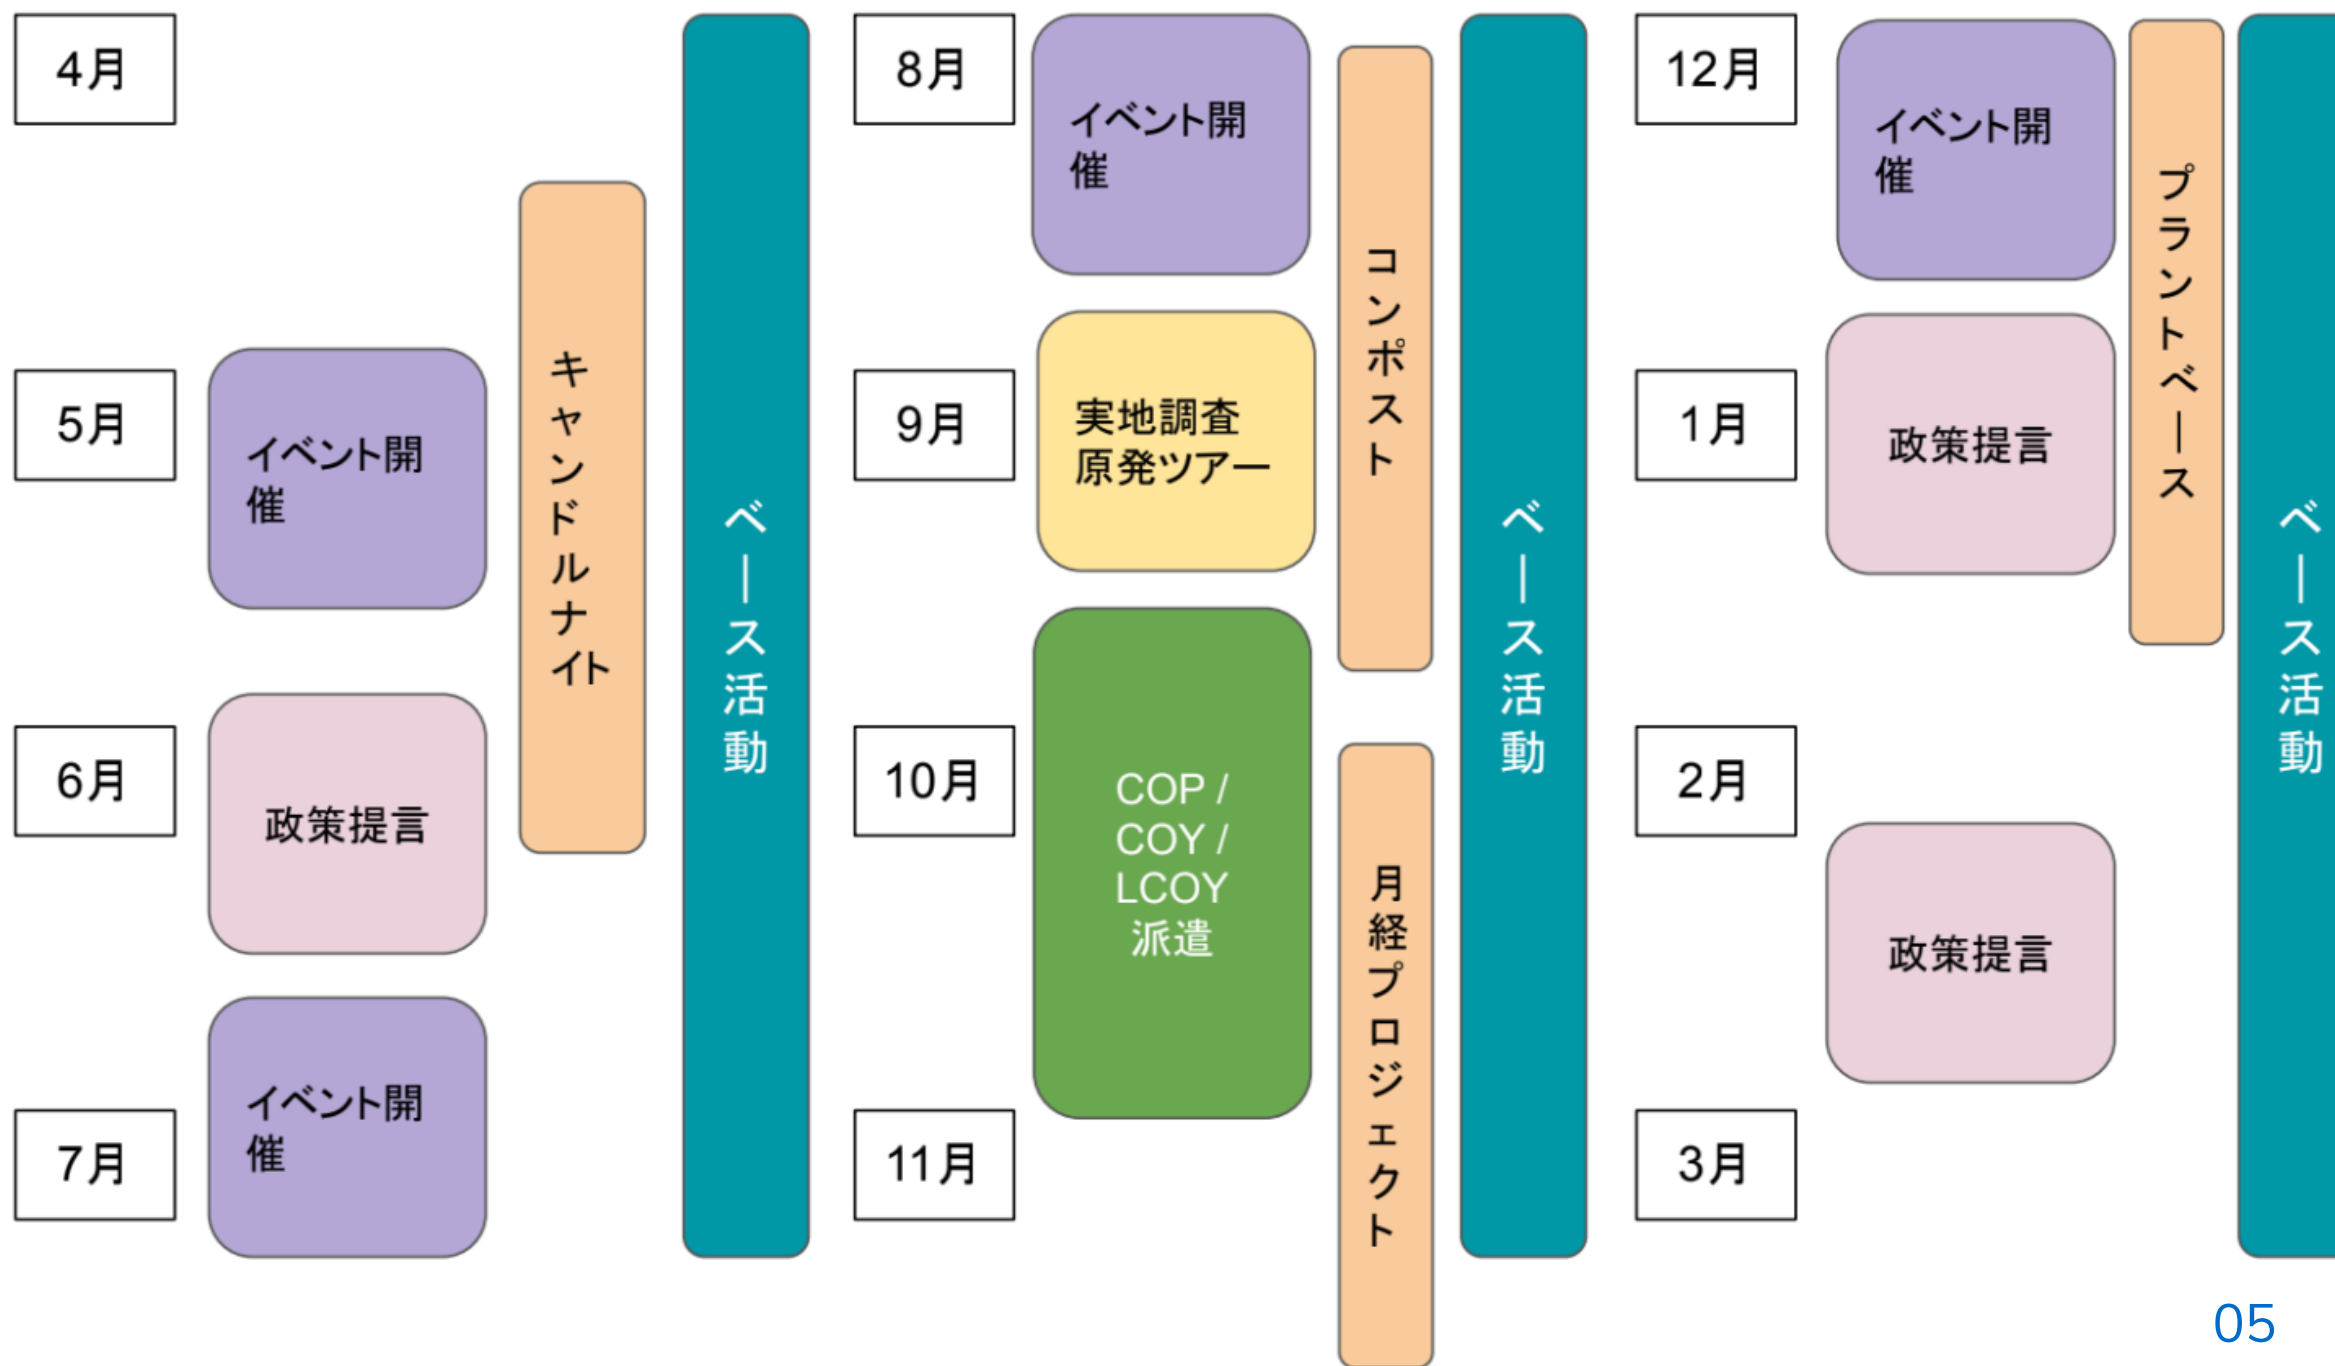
4月

5月

イベント開催

6月

政策提言

7月

イベント開催

キャンドルナイト

ベース活動

8月

イベント開催

9月

実地調査
原発ツアー

10月

COP /
COY /
LCOY
派遣

11月

コンポスト

月経プロジェクト

ベース活動

12月

イベント開催

1月

政策提言

2月

政策提言

3月

プラントベース

ベース活動

05